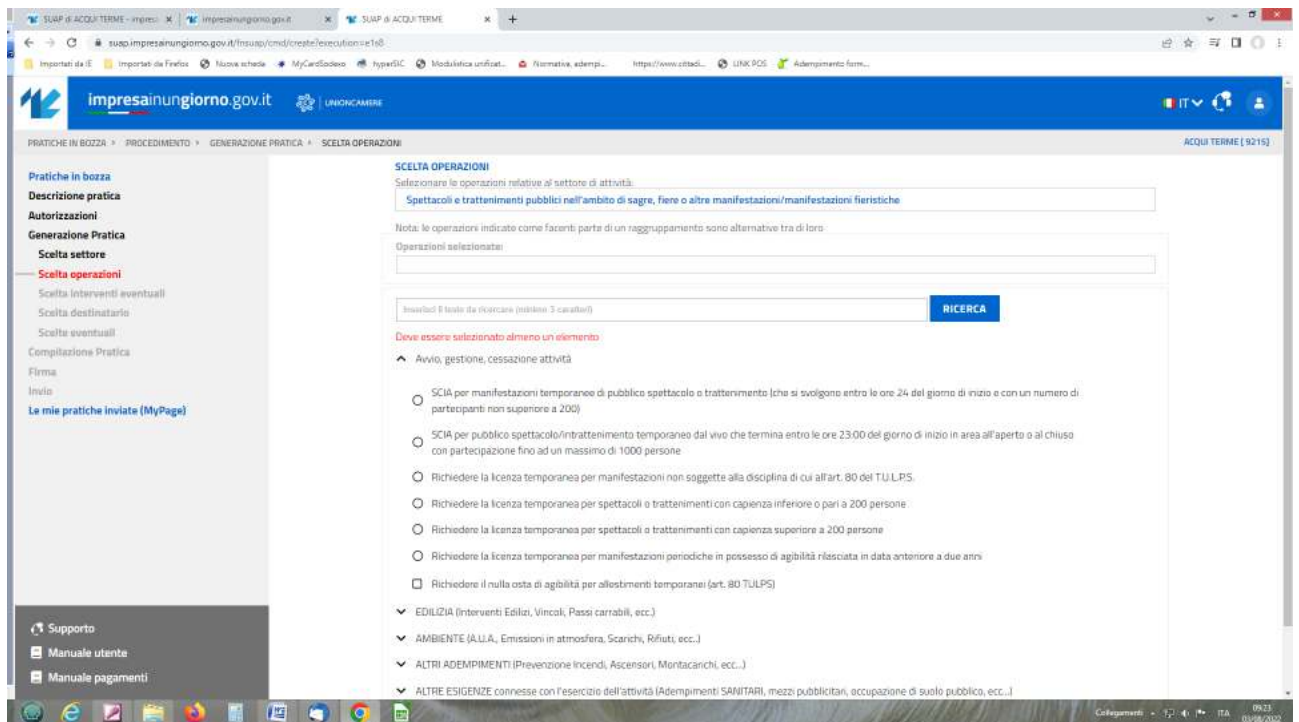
SUAP di ACQUI TERME - impres | impresainungiorno.gov.it | SUAP di ACQUI TERME

suap.impresainungiorno.gov.it/fnsuap/cmd/create?execution=e1s8

Importati da IE | Importati da Firefox | Nuova scheda | MyCardSodexo | hyperSIC | Modulistica unificat... | Normativa, adempi... | https://www.cittadi... | LINK POS | Adempimento form...

impresainungiorno.gov.it | UNIONCAMERE

IT

PRATICHE IN BOZZA > PROCEDIMENTO > GENERAZIONE PRATICA > SCELTA OPERAZIONI

ACQUI TERME [ 9215]

Pratiche in bozza
Descrizione pratica
Autorizzazioni
Generazione Pratica
Scelta settore
Scelta operazioni
Scelta interventi eventuali
Scelta destinatario
Scelte eventuali
Compilazione Pratica
Firma
Invio
Le mie pratiche inviate (MyPage)

SCELTA OPERAZIONI
Selezionare le operazioni relative al settore di attività:
Spettacoli e trattenimenti pubblici nell'ambito di sagre, fiere o altre manifestazioni/manifestazioni fieristiche

Nota: le operazioni indicate come facenti parte di un raggruppamento sono alternative tra di loro
Operazioni selezionate:

Inserisci il testo da ricercare (minimo 3 caratteri)
RICERCA

Deve essere selezionato almeno un elemento

Avvio, gestione, cessazione attività

SCIA per manifestazioni temporanee di pubblico spettacolo o trattenimento (che si svolgono entro le ore 24 del giorno di inizio e con un numero di partecipanti non superiore a 200)

SCIA per pubblico spettacolo/intrattenimento temporaneo dal vivo che termina entro le ore 23:00 del giorno di inizio in area all'aperto o al chiuso con partecipazione fino ad un massimo di 1000 persone

Richiedere la licenza temporanea per manifestazioni non soggette alla disciplina di cui all'art. 80 del T.U.L.P.S.

Richiedere la licenza temporanea per spettacoli o trattenimenti con capienza inferiore o pari a 200 persone

Richiedere la licenza temporanea per spettacoli o trattenimenti con capienza superiore a 200 persone

Richiedere la licenza temporanea per manifestazioni periodiche in possesso di agibilità rilasciata in data anteriore a due anni

Richiedere il nulla osta di agibilità per allestimenti temporanei (art. 80 TULPS)

EDILIZIA (Interventi Edilizi, Vincoli, Passi carrabili, ecc.)

AMBIENTE (A.U.A., Emissioni in atmosfera, Scarichi, Rifiuti, ecc.)

ALTRI ADEMPIMENTI (Prevenzione Incendi, Ascensori, Montacarichi, ecc...)

ALTRE ESIGENZE connesse con l'esercizio dell'attività (Adempimenti SANITARI, mezzi pubblicitari, occupazione di suolo pubblico, ecc...)

Supporto
Manuale utente
Manuale pagamenti

Collegamenti ITA 09:23 03/08/2022